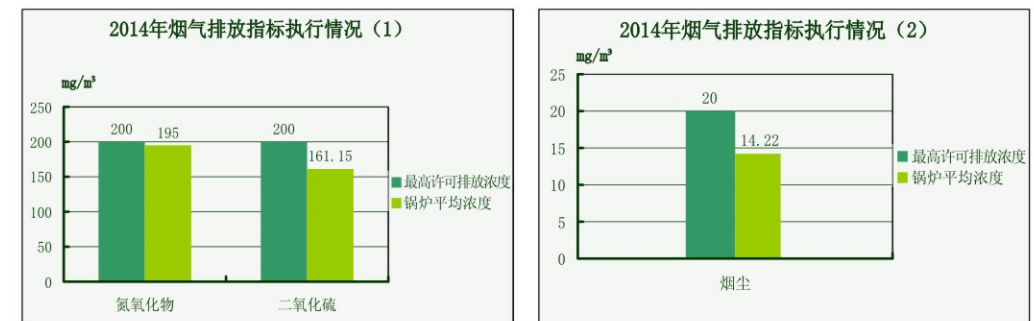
2014年烟气排放指标执行情况（1）

mg/m³

250
200
150
100
50
0

200 195 200 161.15

氮氧化物 二氧化硫

最高许可排放浓度
锅炉平均浓度

2014年烟气排放指标执行情况（2）

mg/m³

25
20
15
10
5
0

20 14.22

烟尘

最高许可排放浓度
锅炉平均浓度